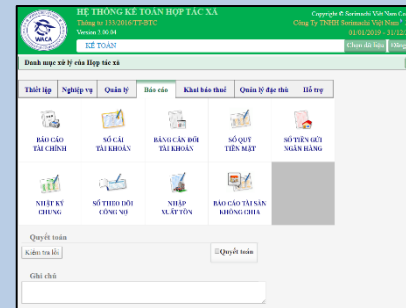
HỆ THỐNG KẾ TOÁN HỢP TÁC XÃ
Thông tư 135/2016/TT-BTC
Version 3.90.04
Copyright © Sevimedu Việt Nam Co
Công Ty TNHH Sevimedu Việt Nam
01/01/2019 - 31/12
KẾ TOÁN
Chọn dữ liệu
Hướng
Danh mục xử lý của Hợp tác xã
Thiết lập
Nghiệp vụ
Quản trị
Báo cáo
Khai báo thuế
Quản lý đặc thù
Hỗ trợ
BÁO CÁO TÀI CHÍNH
SỔ CÁI TÀI KHOẢN
BẢNG CÂN ĐỐI TÀI KHOẢN
SỔ QUỸ TIỀN MẶT
SỔ TIỀN GỬI NGÂN HÀNG
NHẬT KÝ CHUNG
SỔ THEO DÕI CÔNG NỢ
NHẬP XUẤT TỒN
BÁO CÁO TÀI SẢN KHÔNG CHIA
Quyết toán
Kiểm tra lỗi
Quyết toán
Ghi chú